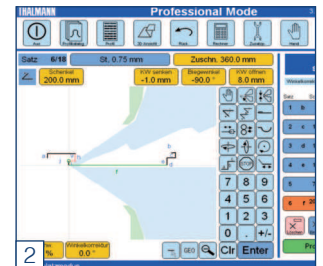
THALMANN
Professional Mode
Aus
Profilkatalog
Profil
3D ansicht
Rück
Rechner
Zubehör
Hand
Satz 6/18
St. 0.75 mm
Zuschn. 360.0 mm
Schenkel
200.0 mm
KW senken
-1.0 mm
Biegewinkel
-90.0 °
KW öffnen
8.0 mm
7
8
9
4
5
6
1
2
3
0
.
+/-
GEO
Clr
Enter
2
Winkelkorrektur
0.0 °
%
Pro
1
b
2
c
3
d
4
e
5
f
6
r